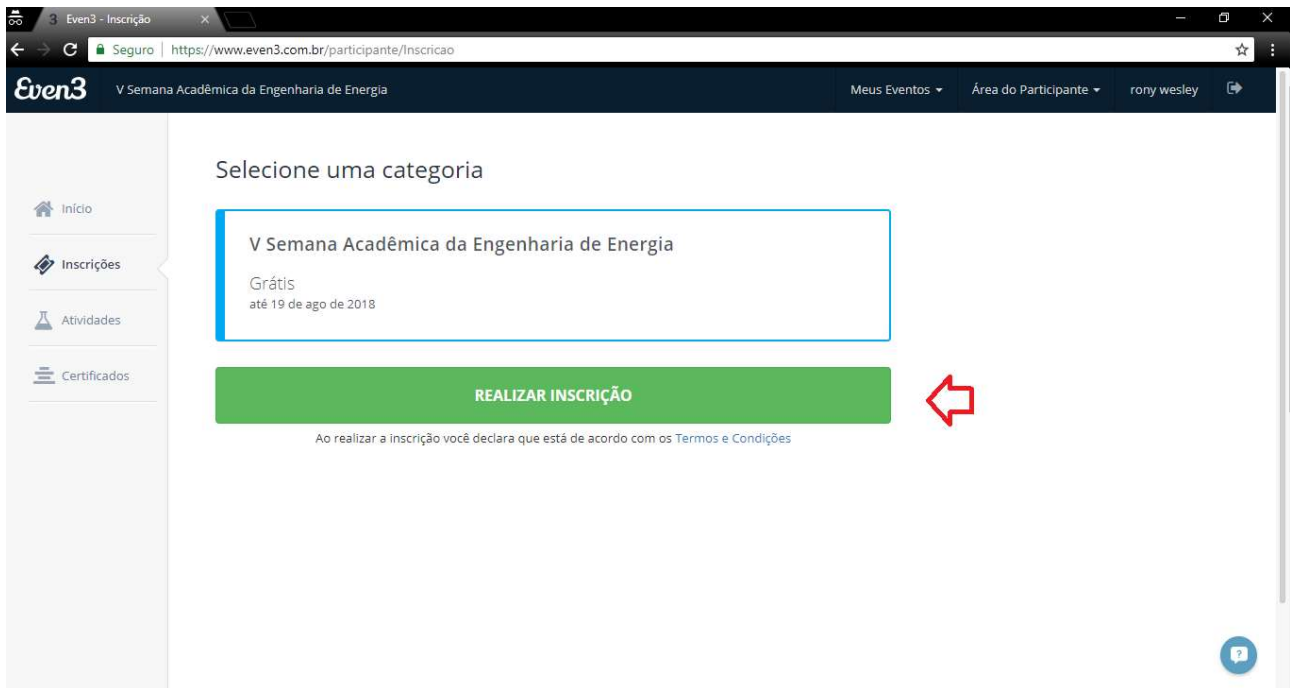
Even3 - Inscrição

Seguro | https://www.even3.com.br/participante/Inscricao

Even3 V Semana Acadêmica da Engenharia de Energia

Meus Eventos ▾ Área do Participante ▾ rony wesley

Início

Inscrições

Atividades

Certificados

Selecione uma categoria

V Semana Acadêmica da Engenharia de Energia

Grátis
até 19 de ago de 2018

REALIZAR INSCRIÇÃO

Ao realizar a inscrição você declara que está de acordo com os Termos e Condições